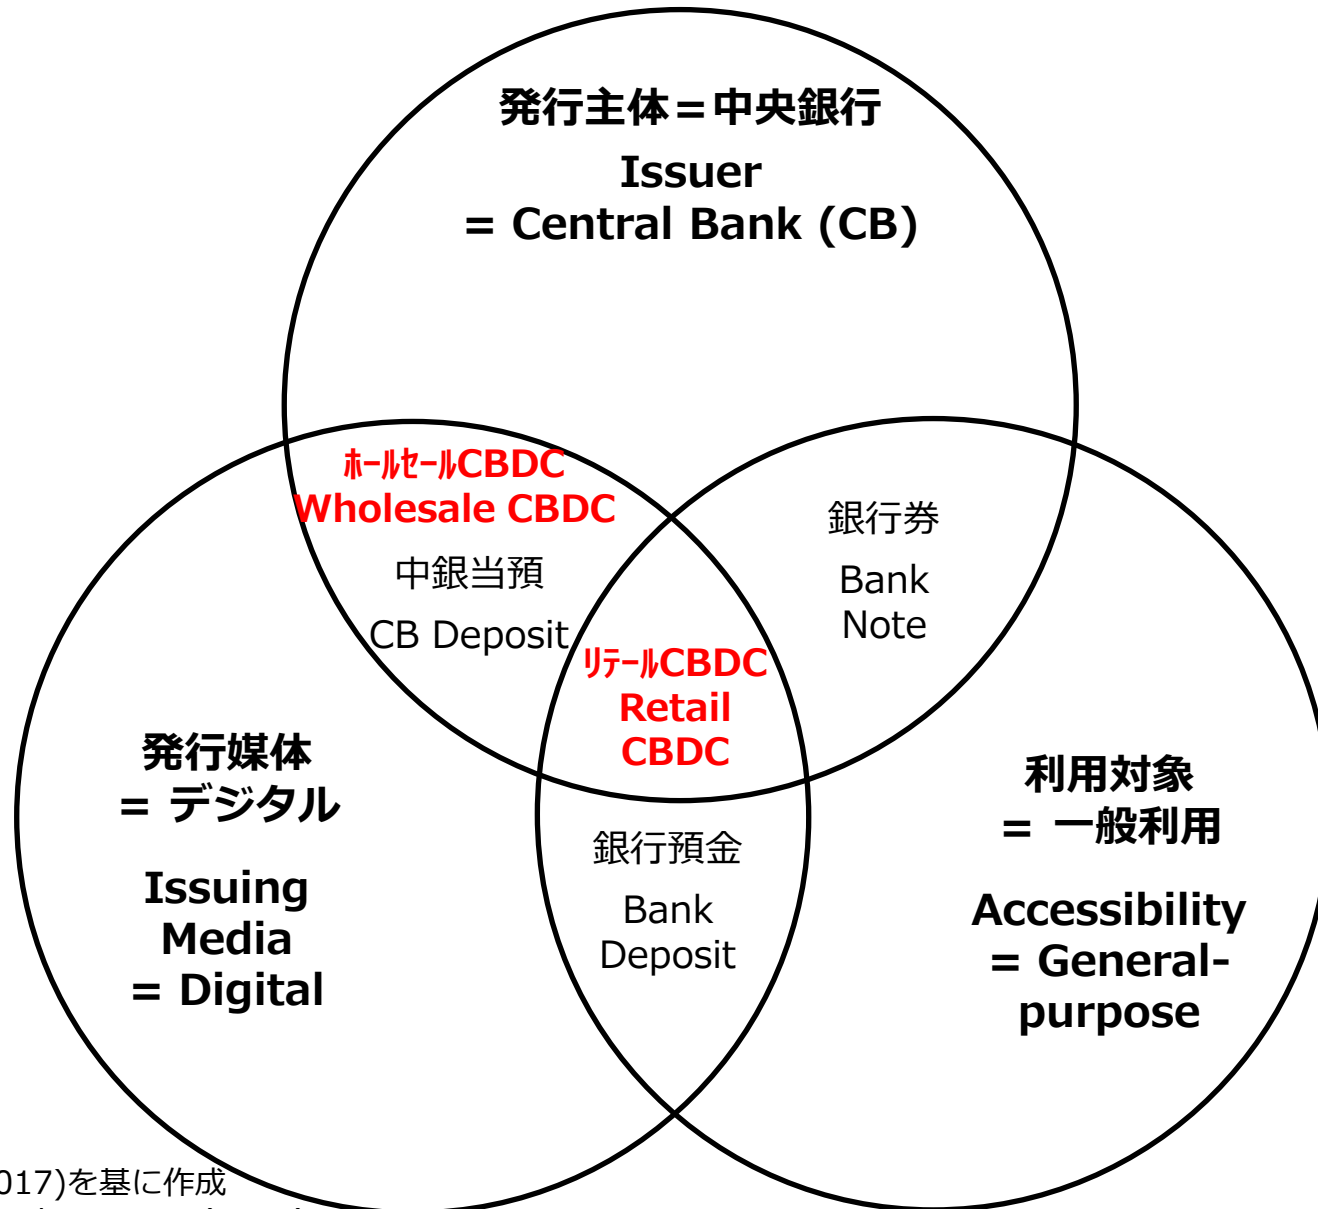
発行主体＝中央銀行

Issuer
= Central Bank (CB)

ホールセールCBDC
Wholesale CBDC

中銀当預

CB Deposit

銀行券

Bank
Note

リテールCBDC
Retail
CBDC

発行媒体
= デジタル

Issuing
Media
= Digital

銀行預金

Bank
Deposit

利用対象
= 一般利用

Accessibility
= General-
purpose

017)を基に作成